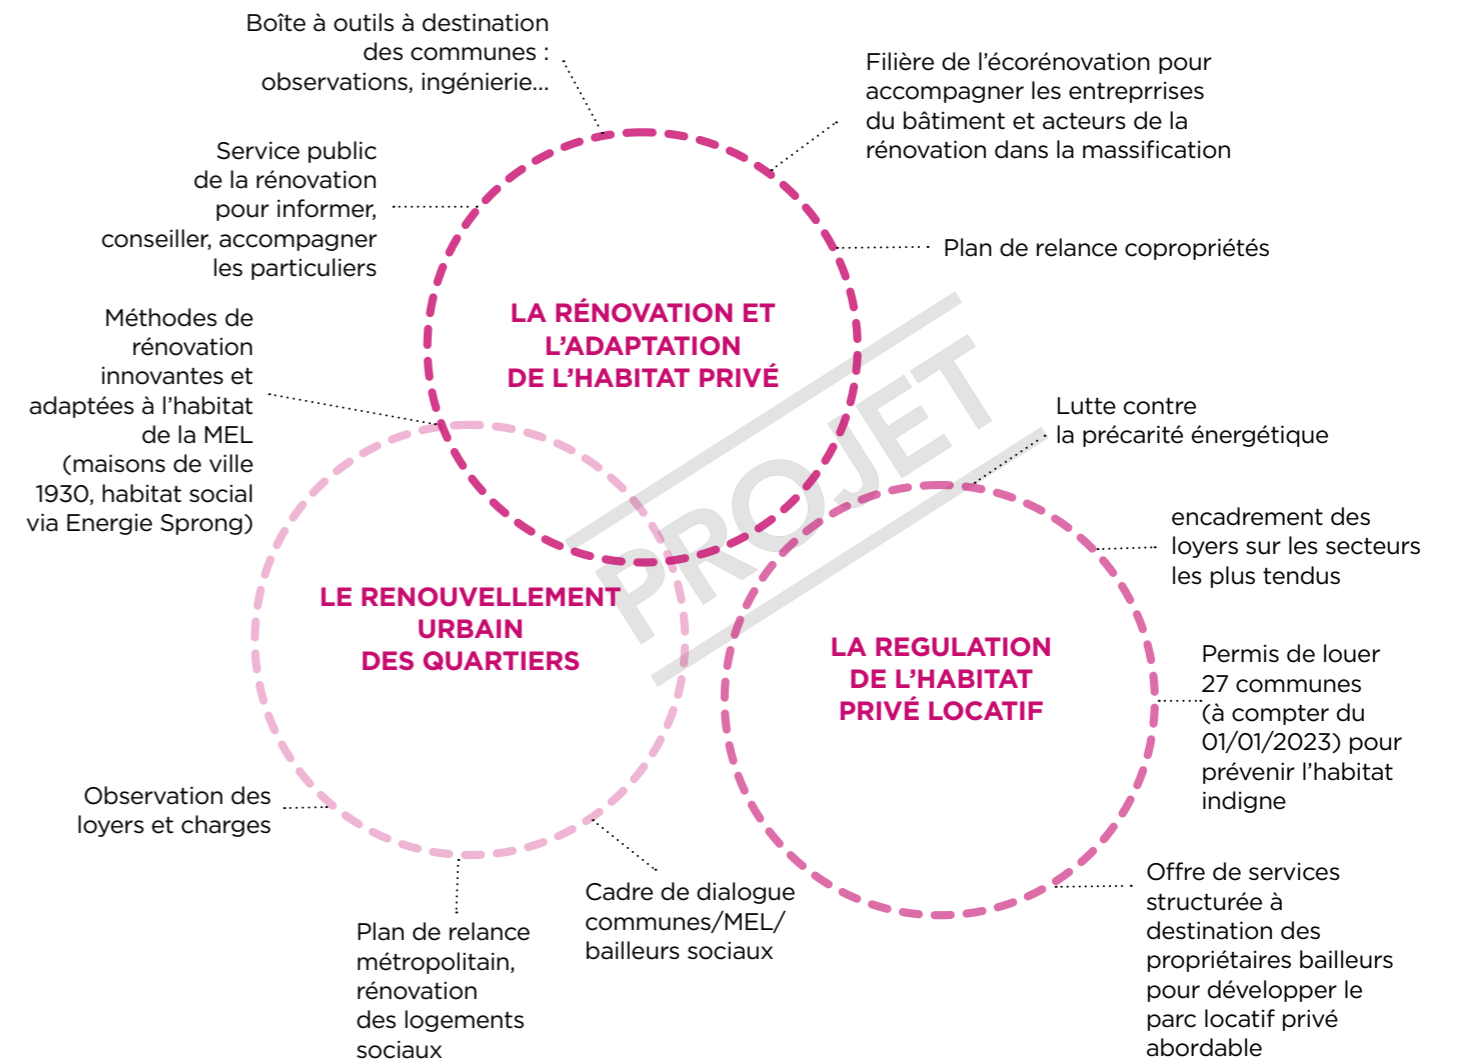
Boîte à outils à destination des communes : observations, ingénierie...

Filière de l'écorénovation pour accompagner les entreprrises du bâtiment et acteurs de la rénovation dans la massification

Service public de la rénovation pour informer, conseiller, accompagner les particuliers

Plan de relance copropriétés

Méthodes de rénovation innovantes et adaptées à l'habitat de la MEL (maisons de ville 1930, habitat social via Energie Sprong)

LA RÉNOVATION ET L'ADAPTATION DE L'HABITAT PRIVÉ

PROJET

Lutte contre la précarité énergétique

encadrement des loyers sur les secteurs les plus tendus

LE RENOUVELLEMENT URBAIN DES QUARTIERS

LA REGULATION DE L'HABITAT PRIVÉ LOCATIF

Permis de louer 27 communes (à compter du 01/01/2023) pour prévenir l'habitat indigne

Observation des loyers et charges

Cadre de dialogue communes/MEL/ bailleurs sociaux

Offre de services structurée à destination des propriétaires bailleurs pour développer le parc locatif privé abordable

Plan de relance métropolitain, rénovation des logements sociaux